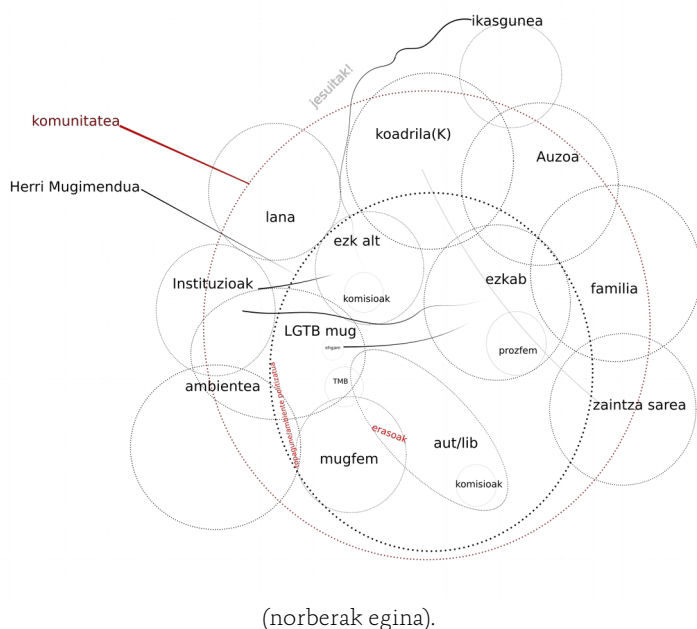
ikasgunea

jesuitak!

komunitatea

koadrila(K)

Auzoa

Herri Mugimendua

lana

ezk alt

ezkab

familia

Instituzioak

komisioak

LGTB mug

prozfem

ehgam

ambientea

TMB

zaintza sarea

erasoak

aut/lib

mugfem

komisioak

(norberak egina).